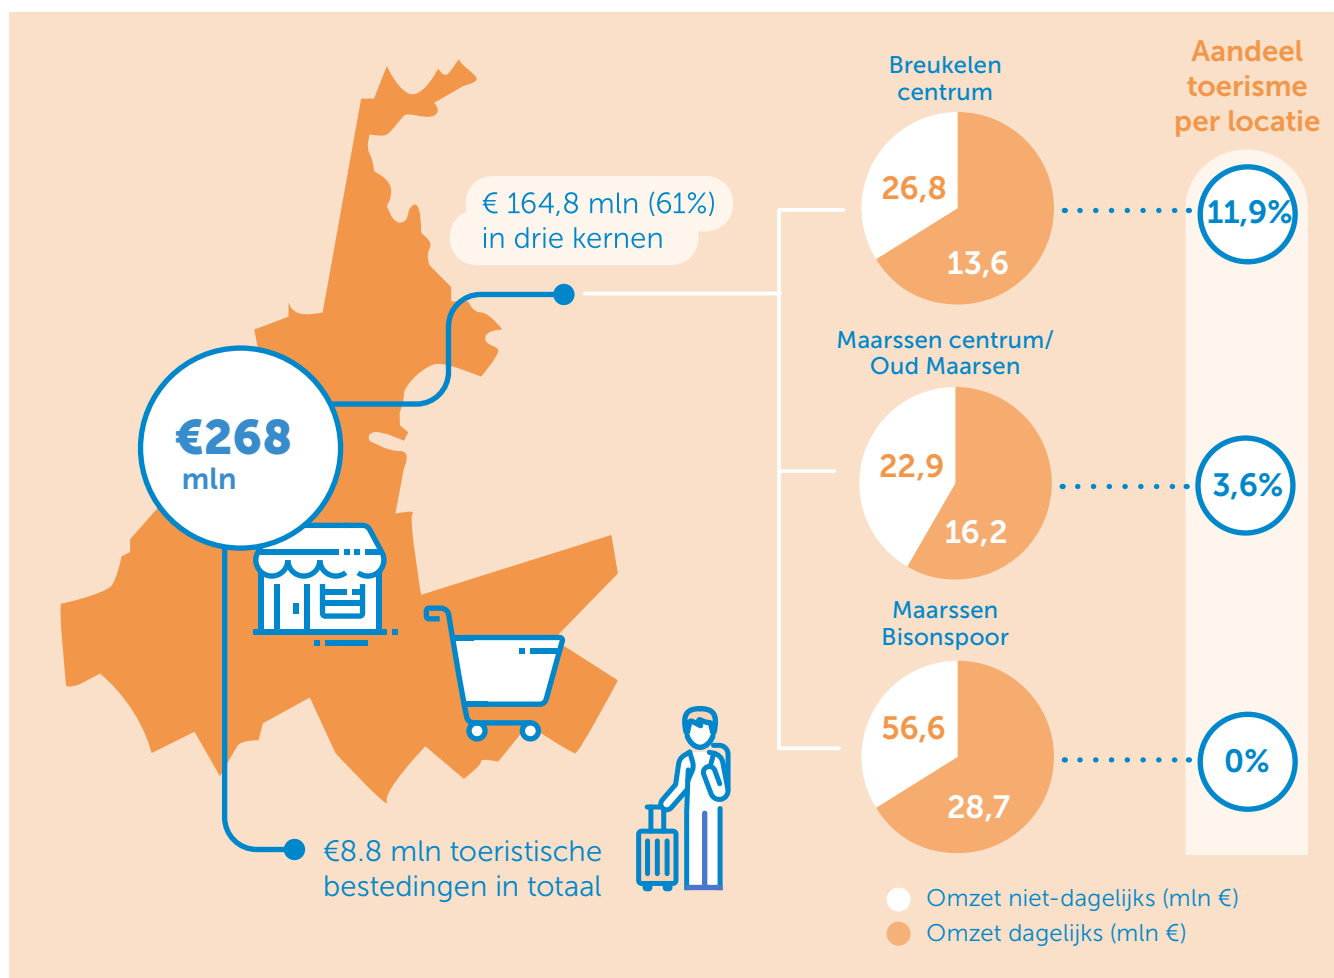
€268 mln

€ 164,8 mln (61%) in drie kernen

€8.8 mln toeristische bestedingen in totaal

Breukelen centrum

26,8

13,6

Maarssen centrum/ Oud Maarsen

22,9

16,2

Maarssen Bisonspoor

56,6

28,7

Aandeel toerisme per locatie

11,9%

3,6%

0%

Omzet niet-dagelijks (mln €)

Omzet dagelijks (mln €)